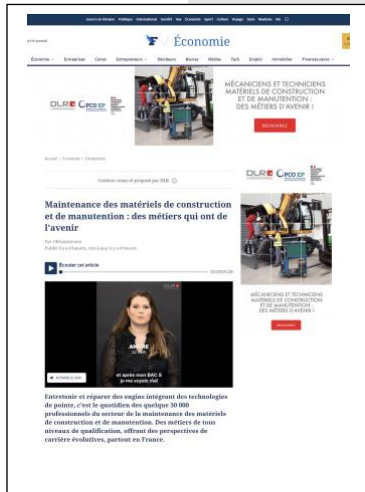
Économie

MÉCANICIENS ET TECHNICIENS MATÉRIELS DE CONSTRUCTION ET DE MANUTENTION : DES MÉTIERS D'AVENIR !

DLR CPCO EP

Maintenance des matériels de construction et de manutention : des métiers qui ont de l'avenir

Écouter cet article

et après mon BAC S je me voyais ...

Entretenir et réparer des engins intégrant des technologies de pointe, c'est le quotidien des quelque 30 000 professionnels du secteur de la maintenance des matériels de construction et de manutention. Des métiers de tous niveaux de qualification, offrant des perspectives de carrière évolutives, partout en France.

DLR CPCO EP

MÉCANICIENS ET TECHNICIENS MATÉRIELS DE CONSTRUCTION ET DE MANUTENTION : DES MÉTIERS D'AVENIR !